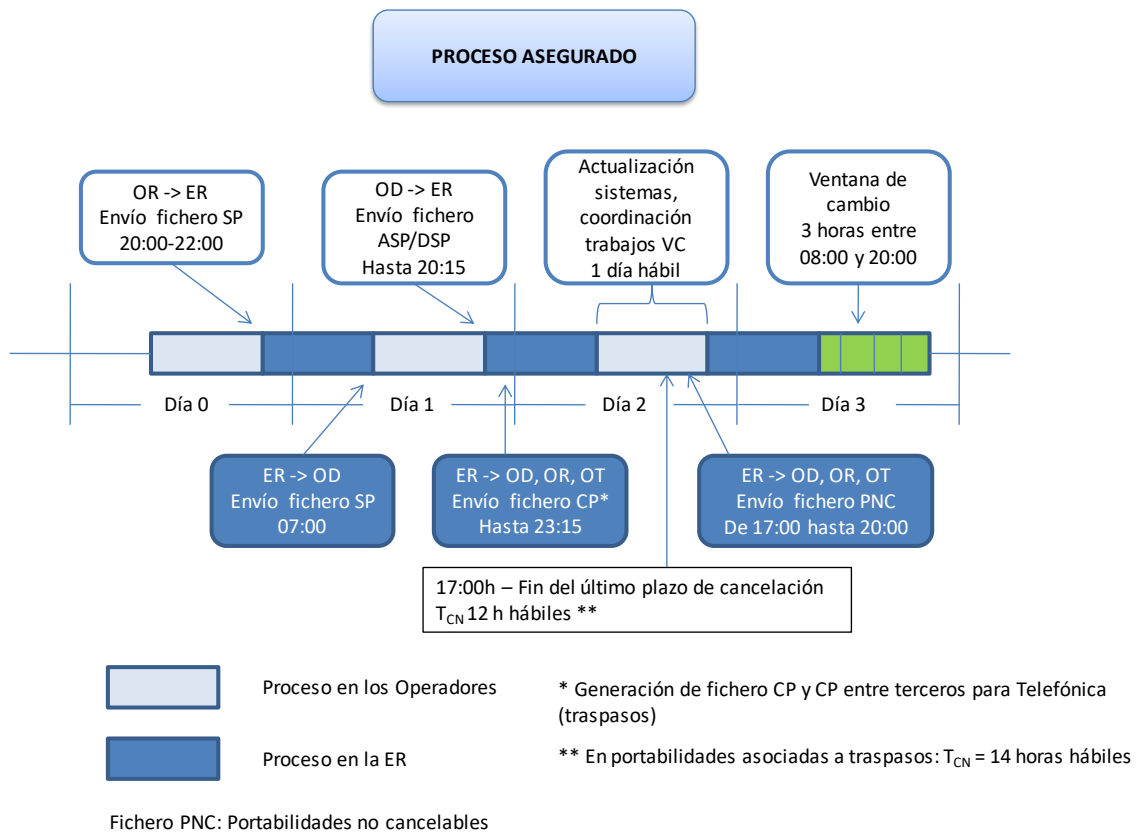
PROCESO ASEGURADO

OR -> ER
Envío fichero SP
20:00-22:00

OD -> ER
Envío fichero
ASP/DSP
Hasta 20:15

Actualización
sistemas,
coordinación
trabajos VC
1 día hábil

Ventana de
cambio
3 horas entre
08:00 y 20:00

Día 0

Día 1

Día 2

Día 3

ER -> OD
Envío fichero SP
07:00

ER -> OD, OR, OT
Envío fichero CP*
Hasta 23:15

ER -> OD, OR, OT
Envío fichero PNC
De 17:00 hasta 20:00

17:00h – Fin del último plazo de cancelación
$T_{CN}$ 12 h hábiles **

Proceso en los Operadores

* Generación de fichero CP y CP entre terceros para Telefónica (traspasos)

Proceso en la ER

** En portabilidades asociadas a traspasos: $T_{CN}$ = 14 horas hábiles

Fichero PNC: Portabilidades no cancelables